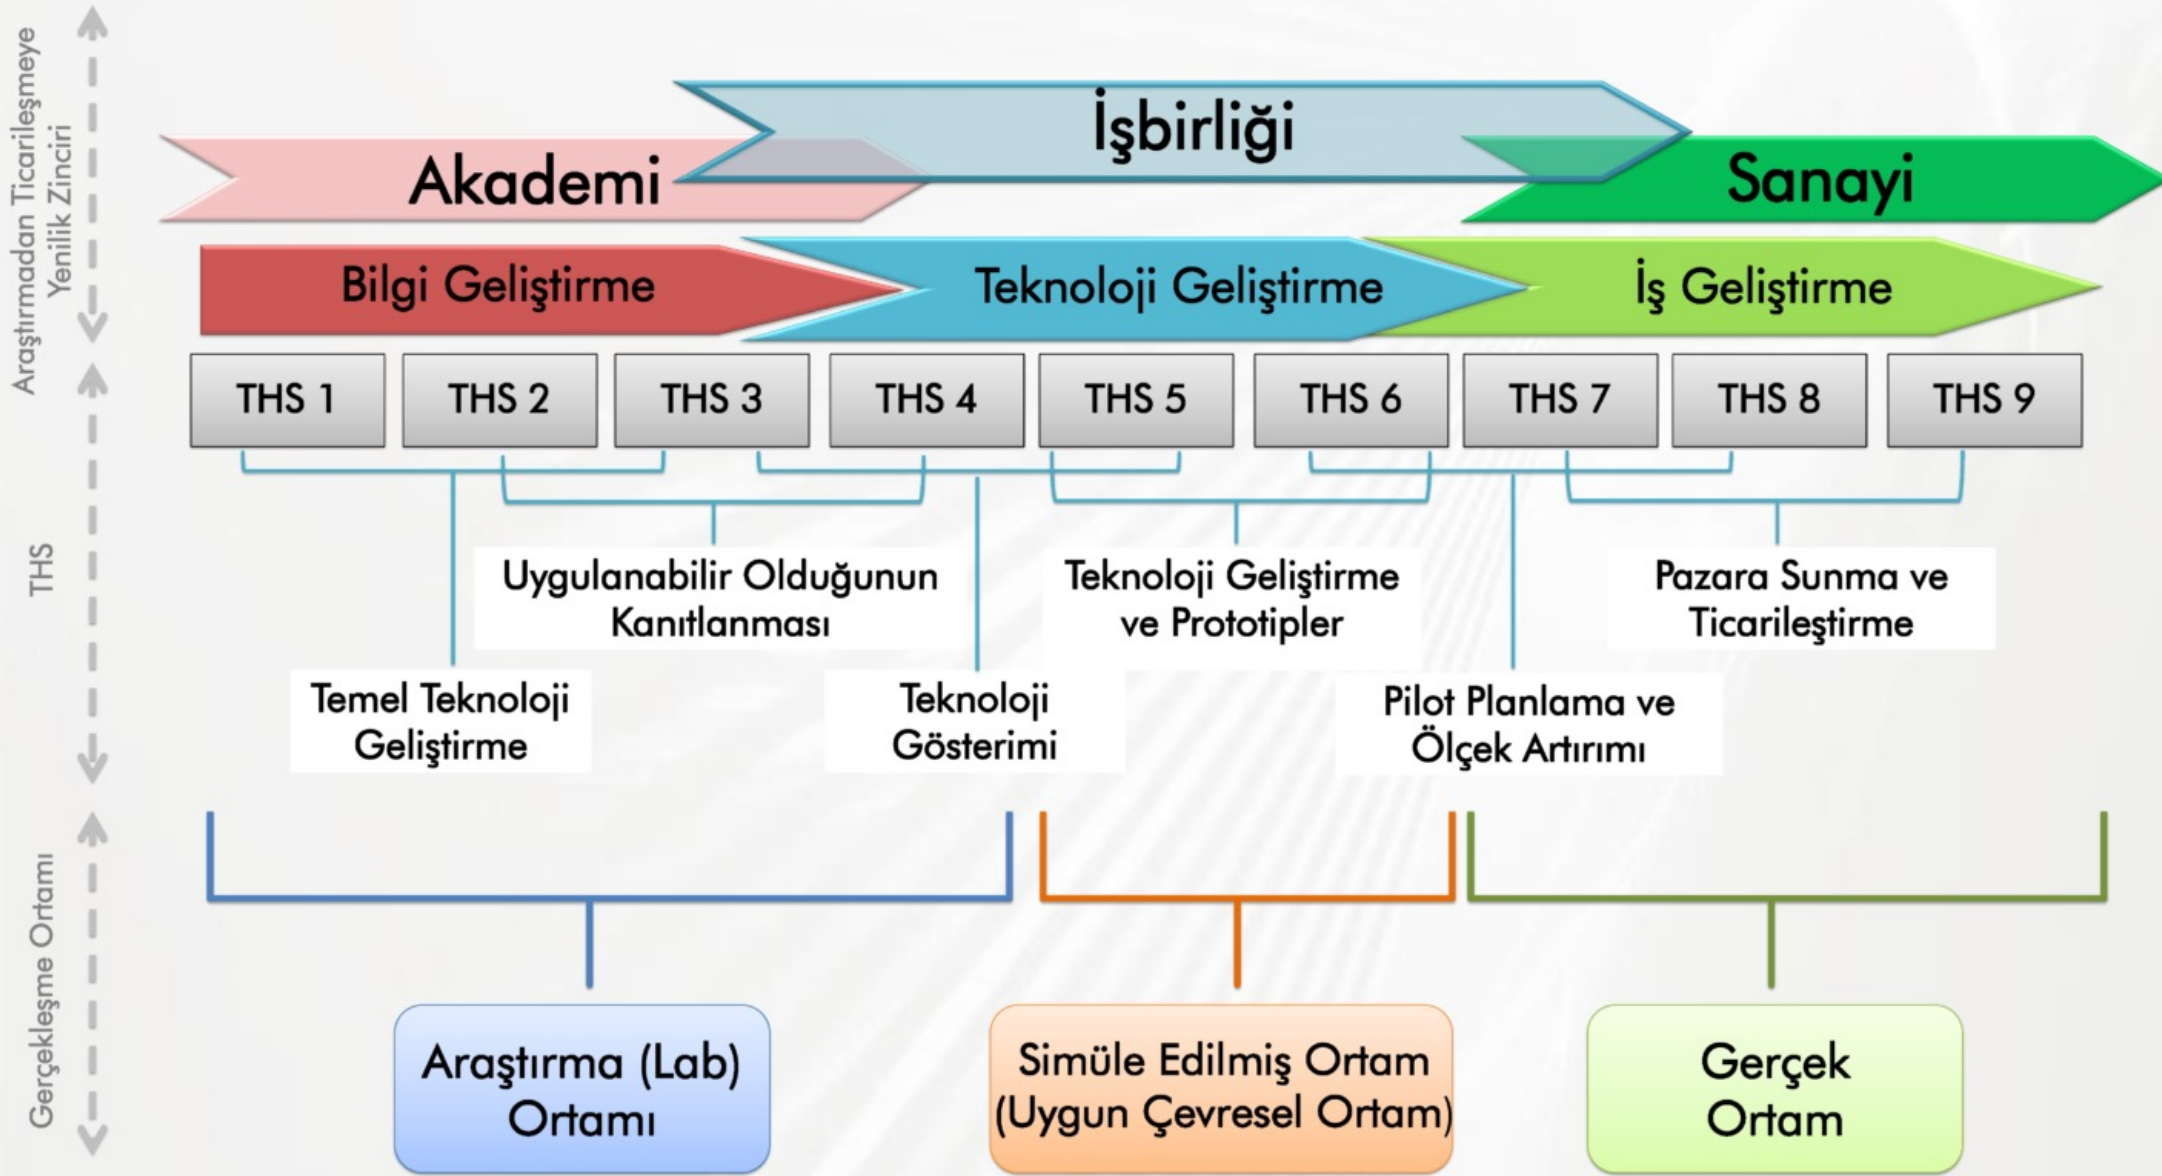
Araştırmadan Ticarileşmeye Yenilik Zinciri

THS

Gerçekleşme Ortamı

İşbirliği

Akademi

Sanayi

Bilgi Geliştirme

Teknoloji Geliştirme

İş Geliştirme

| THS 1 | THS 2 | THS 3 | THS 4 | THS 5 | THS 6 | THS 7 | THS 8 | THS 9 |
|---|---|---|---|---|---|---|---|---|

Uygulanabilir Olduğunun Kanıtlanması

Teknoloji Geliştirme ve Prototipler

Pazara Sunma ve Ticarileştirme

Temel Teknoloji Geliştirme

Teknoloji Gösterimi

Pilot Planlama ve Ölçek Artırımı

Araştırma (Lab) Ortamı

Simüle Edilmiş Ortam (Uygun Çevresel Ortam)

Gerçek Ortam